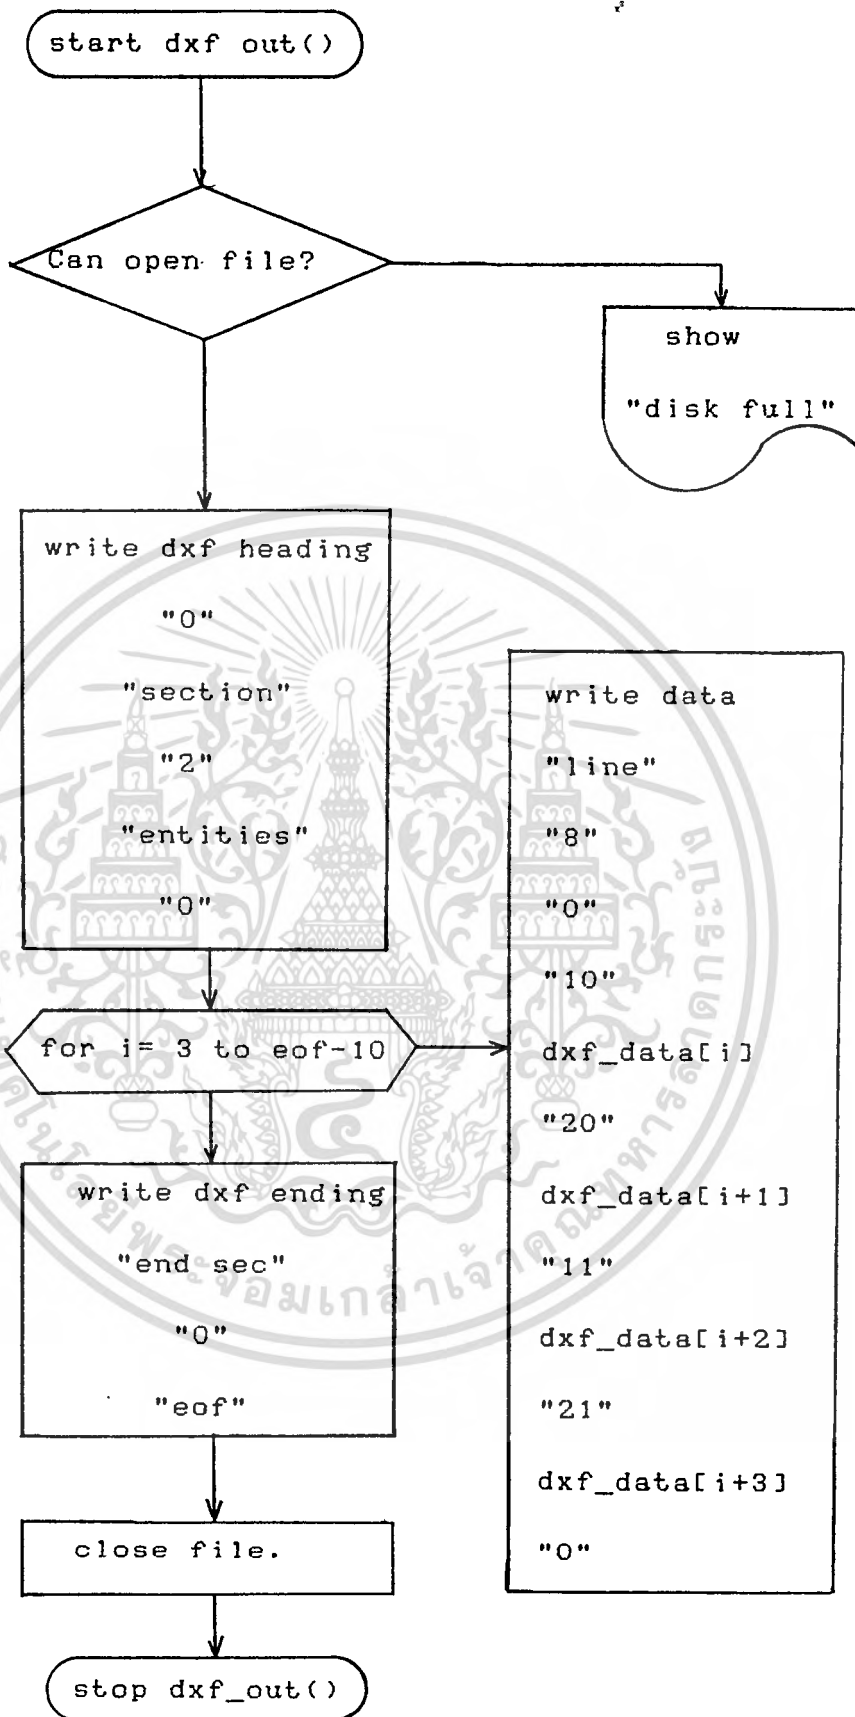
start dxf out()

Can open file?

show

"disk full"

write dxf heading

"0"

"section"

"2"

"entities"

"0"

for i= 3 to eof-10

write dxf ending

"end sec"

"0"

"eof"

close file.

stop dxf_out()

write data

"line"

"8"

"0"

"10"

dxf_data[i]

"20"

dxf_data[i+1]

"11"

dxf_data[i+2]

"21"

dxf_data[i+3]

"0"

พระจอมเกล้าเจ้าคุณทหาร